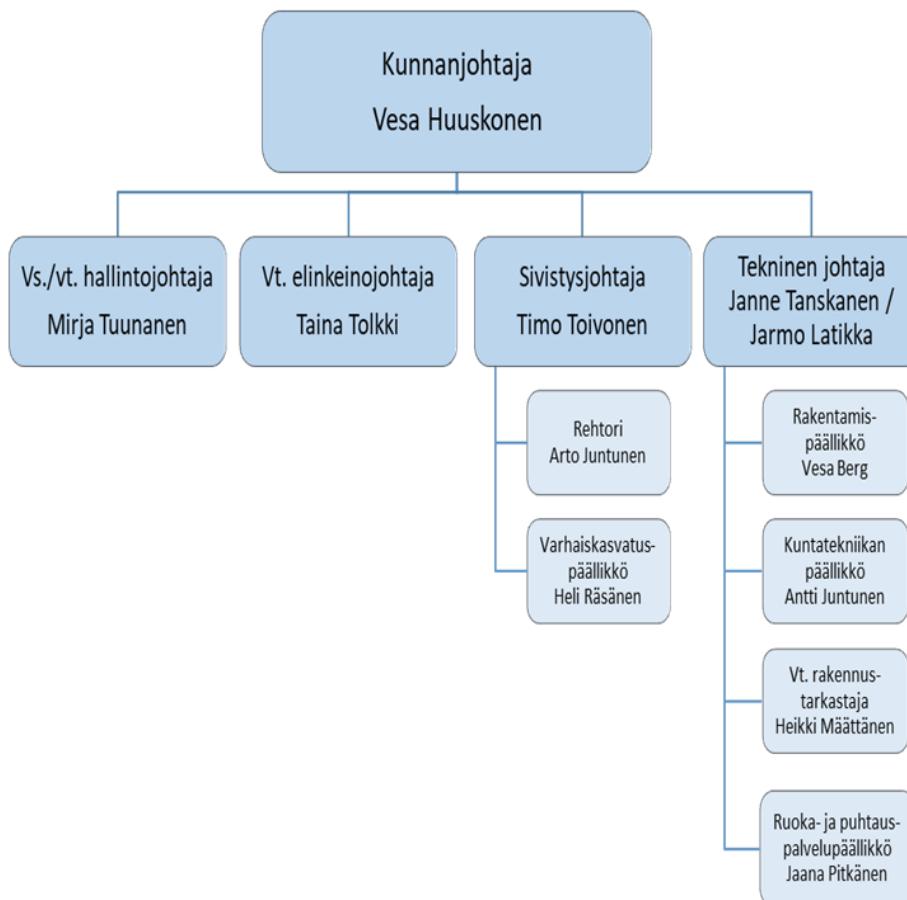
Kunnanjohtaja
Vesa Huuskonen

Vs./vt. hallintojohtaja
Mirja Tuunanen

Vt. elinkeinojohtaja
Taina Tolkki

Sivistysjohtaja
Timo Toivonen

Tekninen johtaja
Janne Tanskanen /
Jarmo Latikka

Rehtori
Arto Juntunen

Varhaiskasvatuspäällikkö
Heli Räsänen

Rakentamispäällikkö
Vesa Berg

Kuntatekniikan päällikkö
Antti Juntunen

Vt. rakennustarkastaja
Heikki Määttänen

Ruoka- ja puhtauspalvelupäällikkö
Jaana Pitkänen